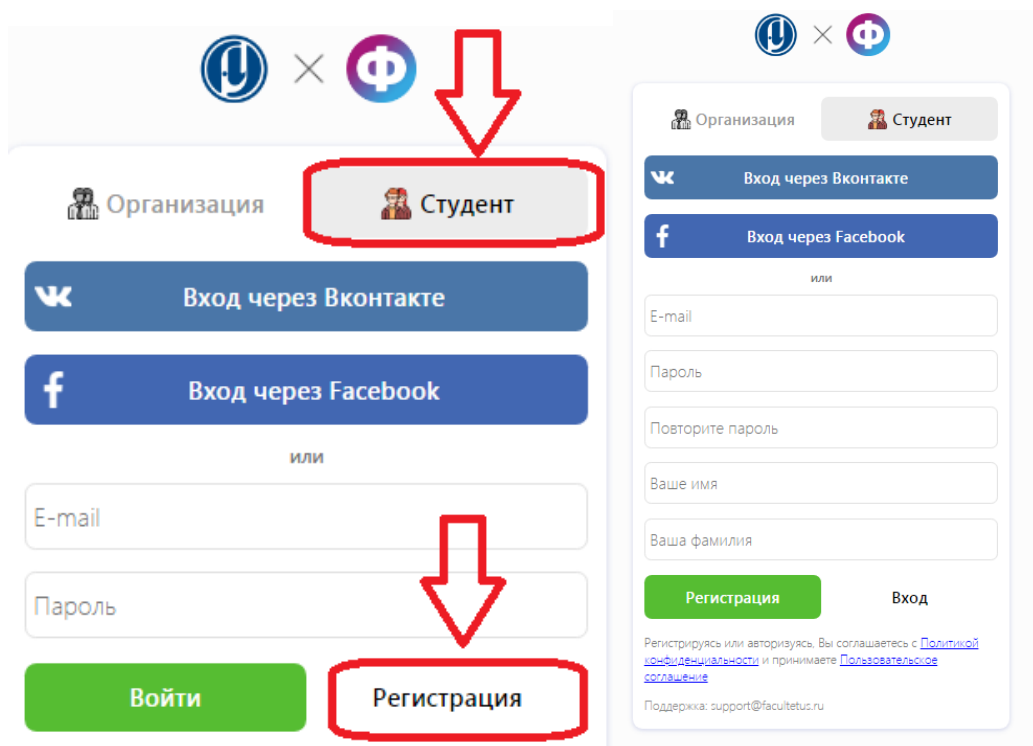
× Ф

Организация
Студент

Вход через Вконтакте

Вход через Facebook

или

E-mail

Пароль

Войти
Регистрация

× Ф

Организация
Студент

Вход через Вконтакте

Вход через Facebook

или

E-mail

Пароль

Повторите пароль

Ваше имя

Ваша фамилия

Регистрация
Вход

Регистрируясь или авторизуясь, Вы соглашаетесь с Политикой конфиденциальности и принимаете Пользовательское соглашение

Поддержка: support@facultetus.ru